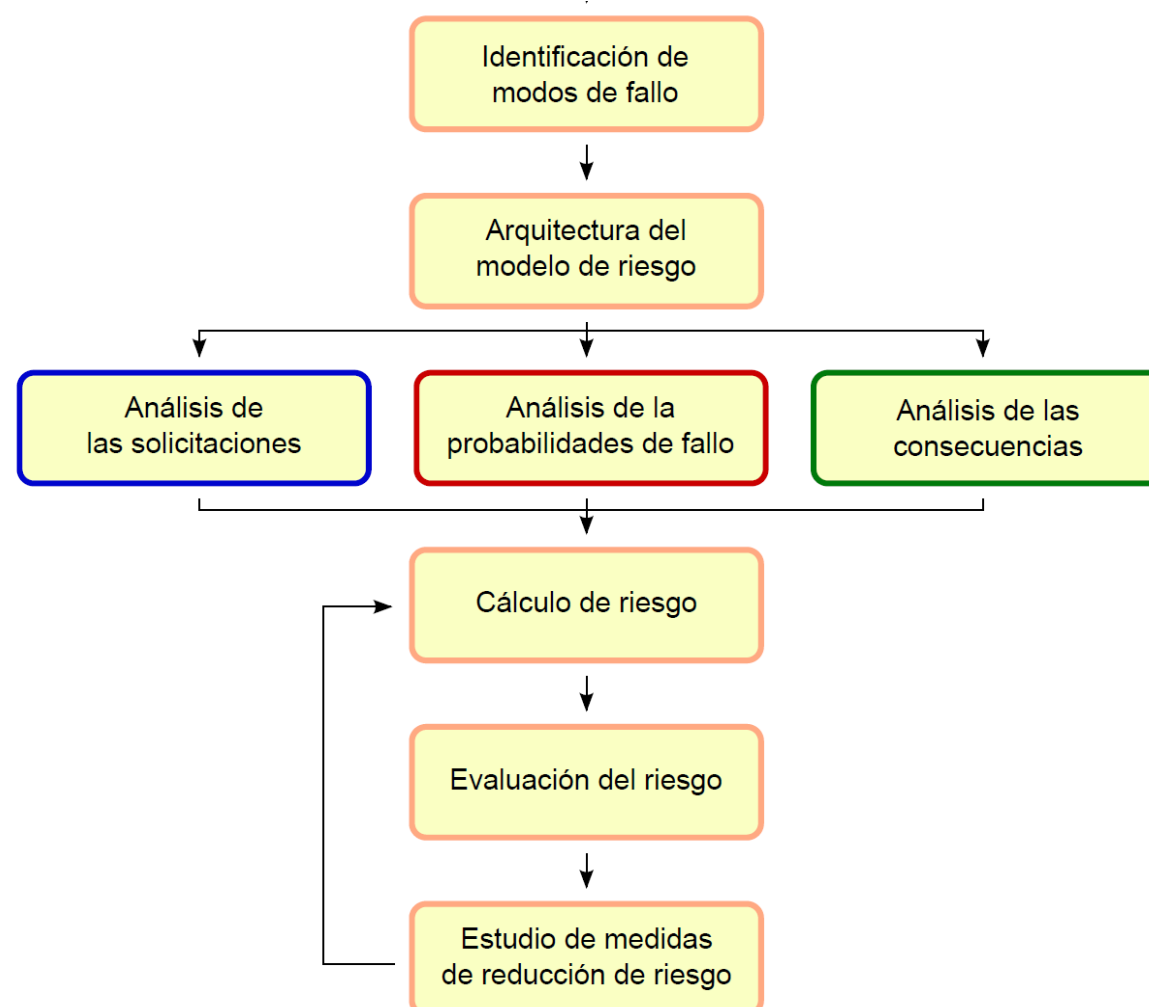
Identificación de modos de fallo

Arquitectura del modelo de riesgo

Análisis de las solicitaciones

Análisis de la probabilidades de fallo

Análisis de las consecuencias

Cálculo de riesgo

Evaluación del riesgo

Estudio de medidas de reducción de riesgo